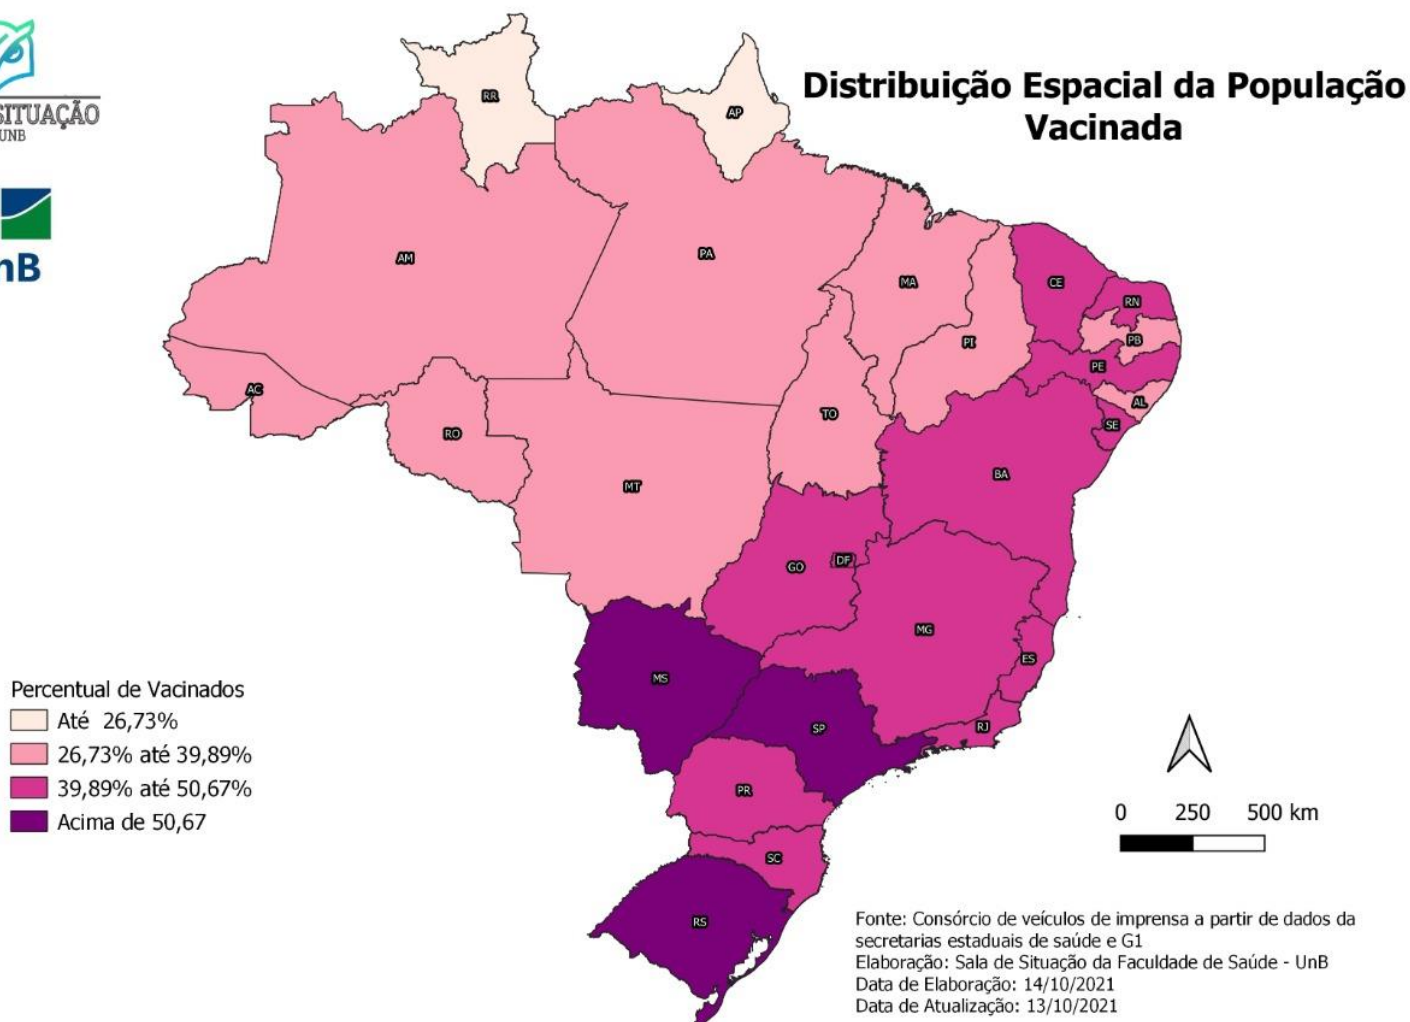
SITUAÇÃO
UNB

nB

Distribuição Espacial da População
Vacinada

RR
AP
AM
PA
MA
CE
RN
PB
PI
PE
AL
SE
AC
RO
TO
BA
MT
GO
DF
MG
ES
MS
SP
RJ
PR
SC
RS

Percentual de Vacinados
Até 26,73%
26,73% até 39,89%
39,89% até 50,67%
Acima de 50,67

0 250 500 km

Fonte: Consórcio de veículos de imprensa a partir de dados da secretarias estaduais de saúde e G1
Elaboração: Sala de Situação da Faculdade de Saúde - UnB
Data de Elaboração: 14/10/2021
Data de Atualização: 13/10/2021